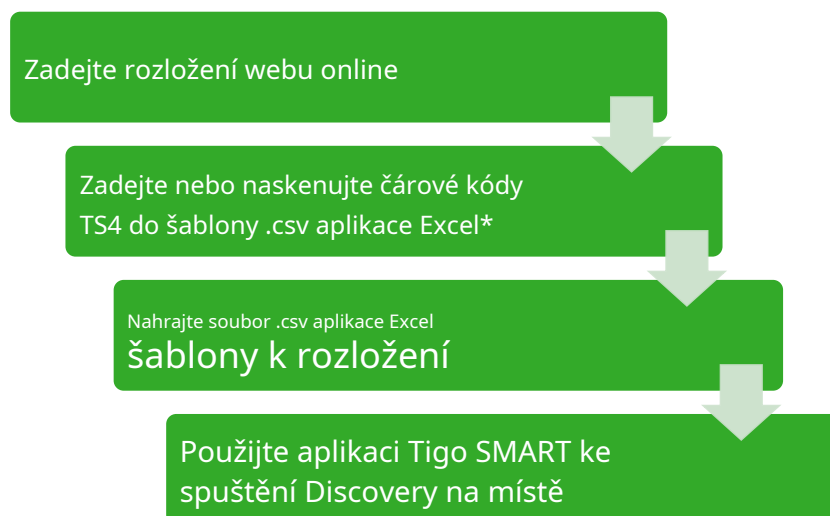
Zadejte rozložení webu online

Zadejte nebo naskenujte čárové kódy TS4 do šablony .csv aplikace Excel*

Nahrajte soubor .csv aplikace Excel

šablony k rozložení

Použijte aplikaci Tigo SMART ke spuštění Discovery na místě